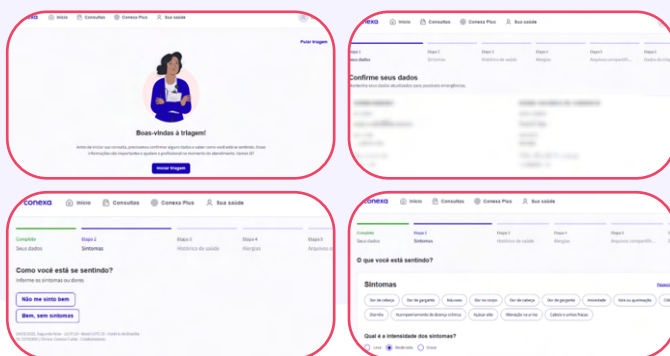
conexa Início Consultas Conexa Plus Sua saúde

Pular triagem

Boas-vindas à triagem!

Antes de iniciar sua consulta, precisamos confirmar alguns dados e saber como você está se sentindo. Essas informações são importantes e ajudam o profissional no momento do atendimento. Vamos lá?

Iniciar triagem

conexa Início Consultas Conexa Plus Sua saúde

Etapa 1 Seus dados | Etapa 2 Sintomas | Etapa 3 Histórico de saúde | Etapa 4 Alergias | Etapa 5 Arquivos compartilh... | Etapa 6 Co...

Confirme seus dados

Confirme seus dados atualizados para possíveis emergências

conexa Início Consultas Conexa Plus Sua saúde

Completo Seus dados | Etapa 2 Sintomas | Etapa 3 Histórico de saúde | Etapa 4 Alergias | Etapa 5 Arquivos c...

Como você está se sentindo?

Informe os sintomas ou dores.

Não me sinto bem

Bem, sem sintomas

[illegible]

conexa Início Consultas Conexa Plus Sua saúde

Completo Seus dados | Etapa 2 Sintomas | Etapa 3 Histórico de saúde | Etapa 4 Alergias | Etapa 5 Arquivos compartilh... | Etapa 6 Co...

O que você está sentindo?

Sintomas

Dor de cabeça | Dor de garganta | Náuseas | Dor no corpo | Dor de cabeça | Dor de garganta | Ansiedade | Ardor ou queimação | Ca...

Diarréia | Acompanhamento de doença crônica | Aplicar ofix | Alteração na urina | Cabelo e unhas fracas

Qual é a intensidade dos sintomas?

Leve | Moderada | Grave